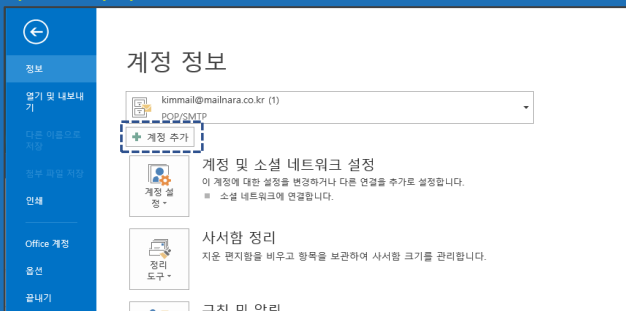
정보

열기 및 내보내기

다른 이름으로 저장

첨부 파일 저장

인쇄

Office 계정

옵션

끝내기

계정 정보

kimmail@mailnara.co.kr (1)
POP/SMTP

계정 추가

계정 설정

계정 및 소셜 네트워크 설정
이 계정에 대한 설정을 변경하거나 다른 연결을 추가로 설정합니다.
소셜 네트워크에 연결합니다.

정리 도구

사서함 정리
지운 편지함을 비우고 항목을 보관하여 사서함 크기를 관리합니다.

규칙 및 알림